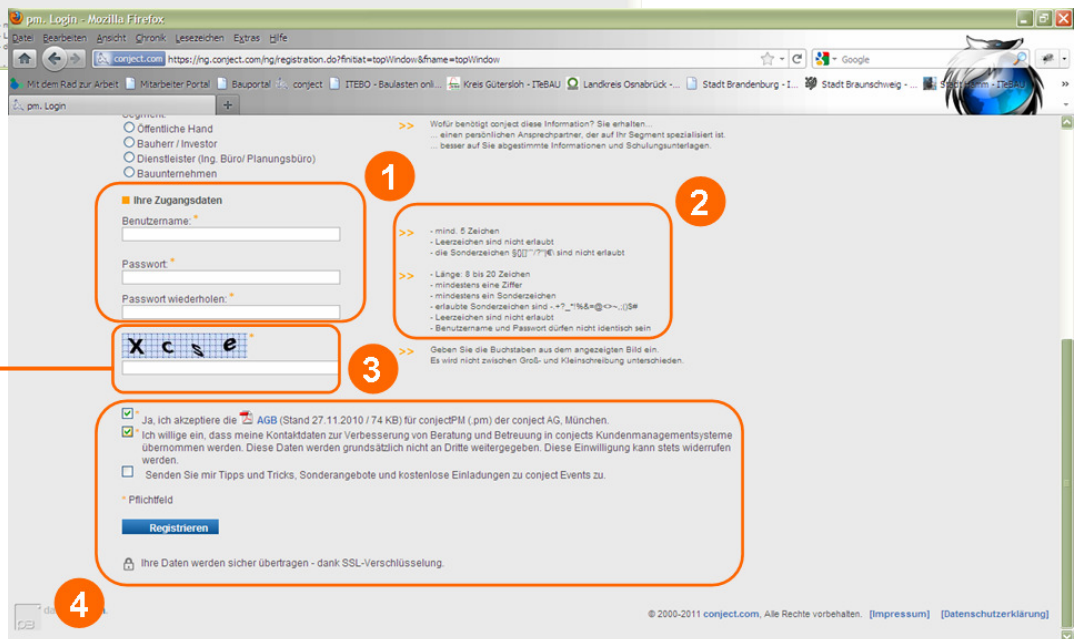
pm. Login - Mozilla Firefox

Datei Bearbeiten Ansicht Chronik Lesezeichen Extras Hilfe

conject.com https://ng.conject.com/ng/registration.do?finitiat=topWindow&fname=topWindow

Google

Mit dem Rad zur Arbeit Mitarbeiter Portal Bauportal conject ITEBO - Baulasten onli... Kreis Gütersloh - ITeBAU Landkreis Osnabrück -... Stadt Brandenburg - I... Stadt Braunschweig - ... Stadt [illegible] - ITeBAU

pm. Login

Segment:
Öffentliche Hand
Bauherr / Investor
Dienstleister (Ing. Büro/ Planungsbüro)
Bauunternehmen

>> Wofür benötigt conject diese Information? Sie erhalten...
... einen persönlichen Ansprechpartner, der auf Ihr Segment spezialisiert ist.
... besser auf Sie abgestimmte Informationen und Schulungsunterlagen.

1

Ihre Zugangsdaten

Benutzername: *

Passwort: *

Passwort wiederholen: *

2

>> - mind. 5 Zeichen
- Leerzeichen sind nicht erlaubt
- die Sonderzeichen §()[]"'/?"|€\ sind nicht erlaubt

>> - Länge: 8 bis 20 Zeichen
- mindestens eine Ziffer
- mindestens ein Sonderzeichen
- erlaubte Sonderzeichen sind - +?_*!%&=@<>~.;:()$#
- Leerzeichen sind nicht erlaubt
- Benutzername und Passwort dürfen nicht identisch sein

X c s e *

3

>> Geben Sie die Buchstaben aus dem angezeigten Bild ein.
Es wird nicht zwischen Groß- und Kleinschreibung unterschieden.

* Ja, ich akzeptiere die AGB (Stand 27.11.2010 / 74 KB) für conjectPM (.pm) der conject AG, München.

* Ich willige ein, dass meine Kontaktdaten zur Verbesserung von Beratung und Betreuung in conjects Kundenmanagementsysteme übernommen werden. Diese Daten werden grundsätzlich nicht an Dritte weitergegeben. Diese Einwilligung kann stets widerrufen werden.

Senden Sie mir Tipps und Tricks, Sonderangebote und kostenlose Einladungen zu conject Events zu.

* Pflichtfeld

Registrieren

Ihre Daten werden sicher übertragen - dank SSL-Verschlüsselung.

4

© 2000-2011 conject.com, Alle Rechte vorbehalten. [Impressum] [Datenschutzerklärung]